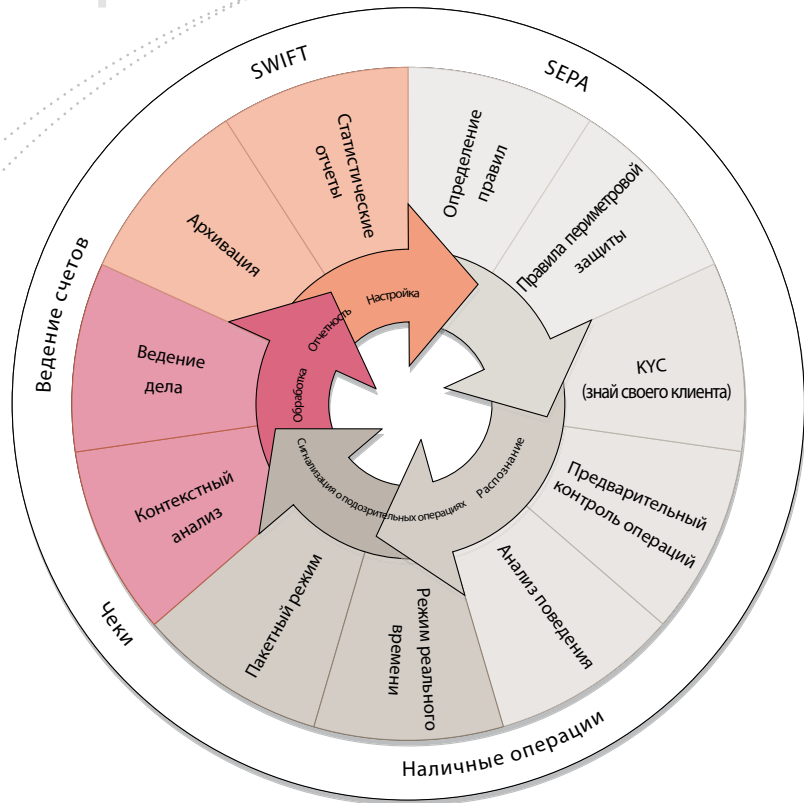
SWIFT

SEPA

Ведение счетов

Чеки

Наличные операции

Статистические отчеты

Архивация

Определение правил

Правила периметровой защиты

KYC (знай своего клиента)

Предварительный контроль операций

Анализ поведения

Режим реального времени

Пакетный режим

Контекстный анализ

Ведение дела

Настройка

Отчетность

Обработка

Сигнализация о подозрительных операциях

Распознание